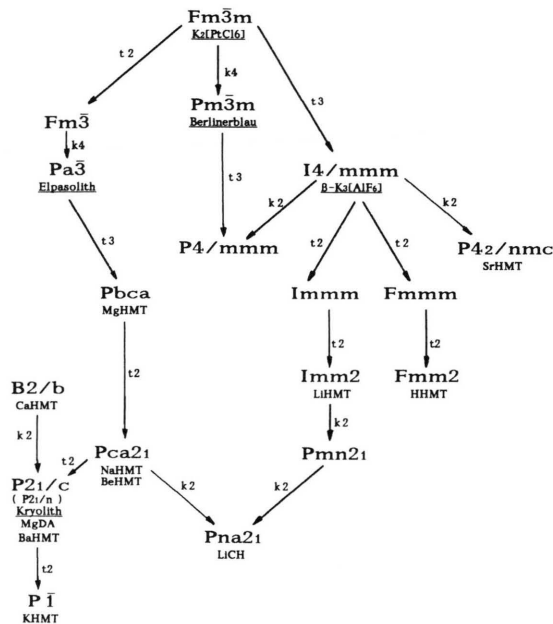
$Fm\bar{3}m$
K2[PtCl6]

t 2

k4

t 3

$Fm\bar{3}$

k4

$Pa\bar{3}$
Elpasolith

$Pm\bar{3}m$
Berlinerblau

t 3

I4/mmm
β-K3[AlF6]

t 3

k 2

t 2

t 2

k 2

P4/mmm

$P4_2/nmc$
SrHMT

Pbca
MgHMT

Immm

Fmmm

t 2

t 2

t 2

B2/b
CaHMT

Imm2
LiHMT

Fmm2
HHMT

k 2

k 2

t 2

$P2_1/c$
( $P2_1/n$ )
Kryolith
MgDA
BaHMT

$Pca2_1$
NaHMT
BeHMT

k 2

$Pmn2_1$

k 2

t 2

$Pna2_1$
LiCH

$P\bar{1}$
KHMT